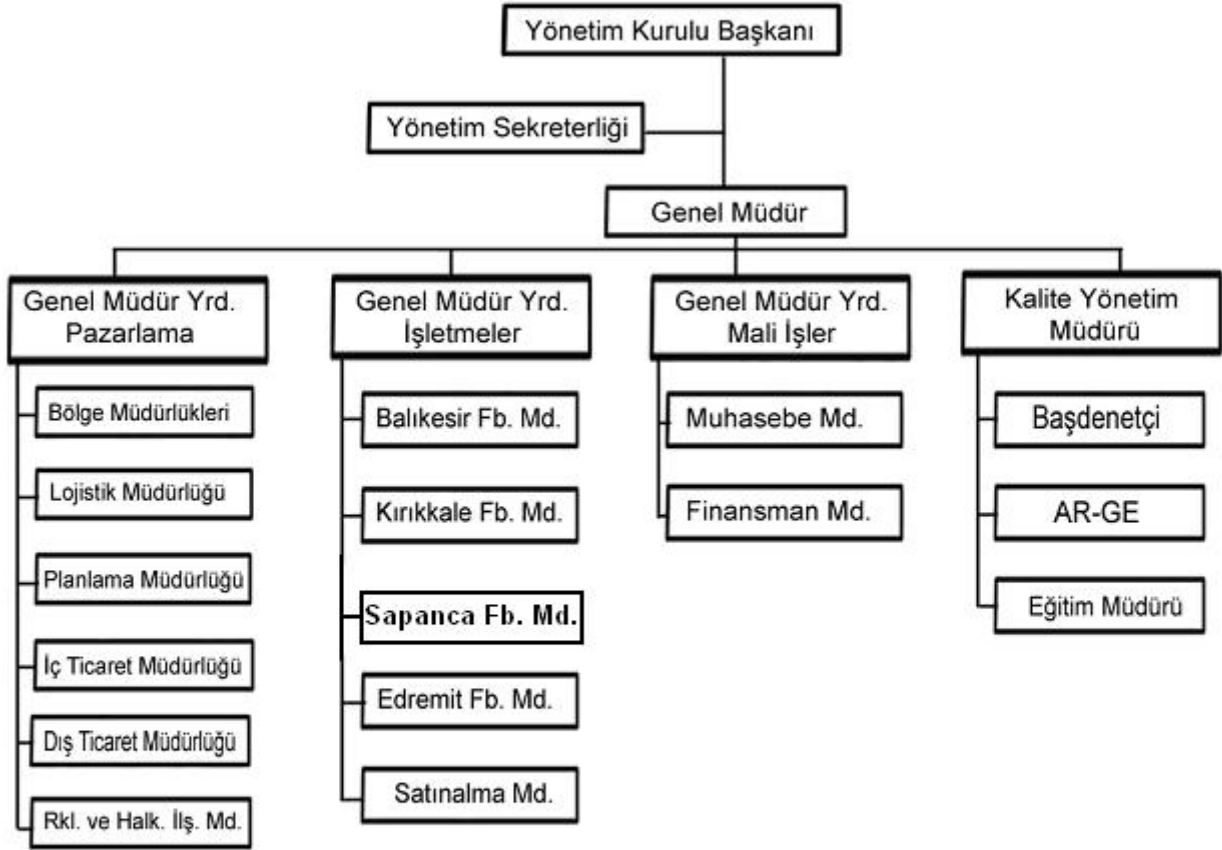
Yönetim Kurulu Başkanı

Yönetim Sekreterliği

Genel Müdür

Genel Müdür Yrd.
Pazarlama

Bölge Müdürlükleri

Lojistik Müdürlüğü

Planlama Müdürlüğü

İç Ticaret Müdürlüğü

Dış Ticaret Müdürlüğü

Rkl. ve Halk. İlş. Md.

Genel Müdür Yrd.
İşletmeler

Balıkesir Fb. Md.

Kırıkkale Fb. Md.

Sapanca Fb. Md.

Edremit Fb. Md.

Satınalma Md.

Genel Müdür Yrd.
Mali İşler

Muhasebe Md.

Finansman Md.

Kalite Yönetim
Müdürü

Başdenetçi

AR-GE

Eğitim Müdürü